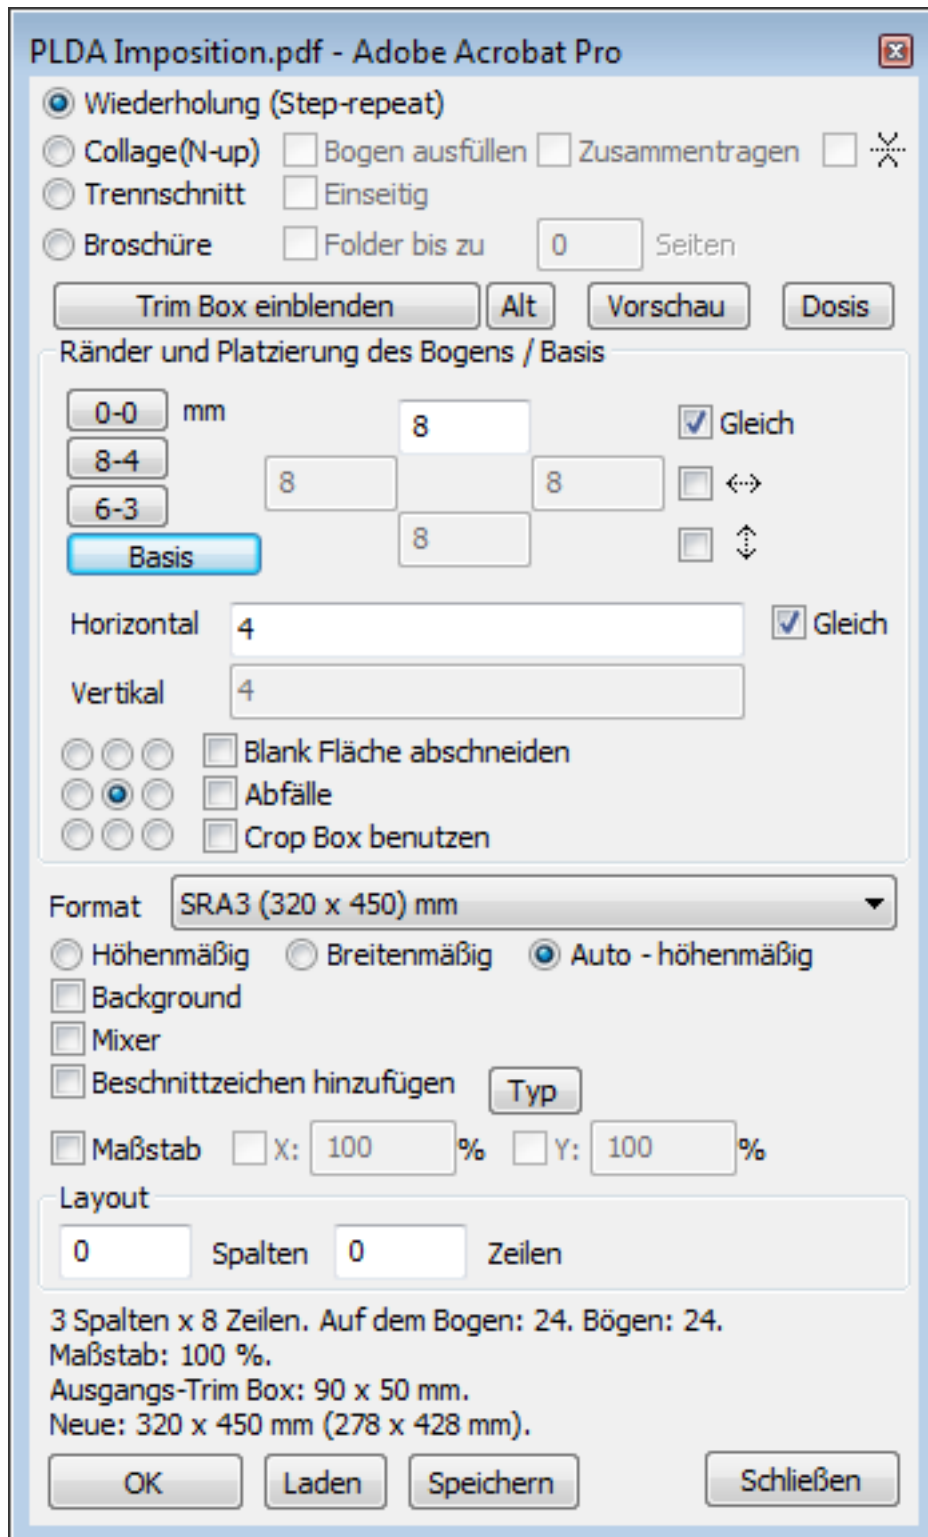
PLDA Imposition.pdf - Adobe Acrobat Pro

Wiederholung (Step-repeat)
Collage(N-up) Bogen ausfüllen Zusammentragen
Trennschnitt Einseitig
Broschüre Folder bis zu 0 Seiten

Trim Box einblenden Alt Vorschau Dosis

Ränder und Platzierung des Bogens / Basis
0-0 mm
8-4
6-3
Basis
8
8 8
8
Gleich

Horizontal 4 Gleich
Vertikal 4
Blank Fläche abschneiden
Abfälle
Crop Box benutzen

Format SRA3 (320 x 450) mm
Höhenmäßig Breitenmäßig Auto - höhenmäßig
Background
Mixer
Beschnittzeichen hinzufügen Typ
Maßstab X: 100 % Y: 100 %

Layout
0 Spalten 0 Zeilen

3 Spalten x 8 Zeilen. Auf dem Bogen: 24. Bögen: 24.
Maßstab: 100 %.
Ausgangs-Trim Box: 90 x 50 mm.
Neue: 320 x 450 mm (278 x 428 mm).

OK Laden Speichern Schließen